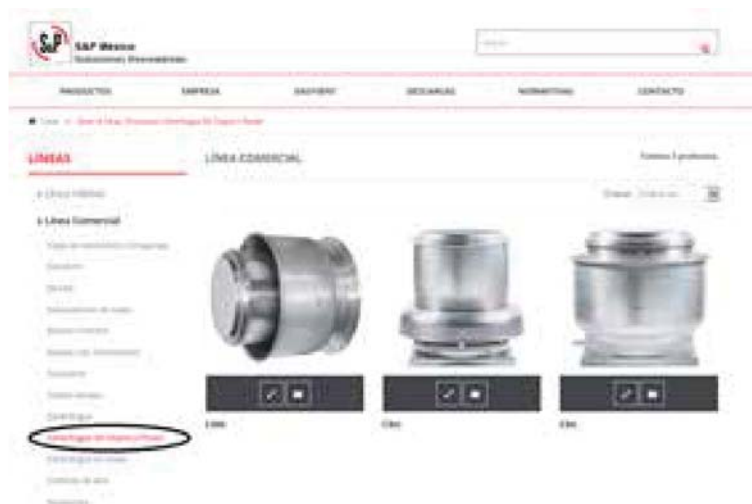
S&P S&P México
Soluciones Innovadoras

Buscar

PRODUCTOS EMPRESA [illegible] DESCARGAS NORMATIVAS CONTACTO

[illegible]

LÍNEAS

LÍNEA COMERCIAL

Mostrando 3 productos

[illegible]

+ Línea Industrial

- Línea Comercial

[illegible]

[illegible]

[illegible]

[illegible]

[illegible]

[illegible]

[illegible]

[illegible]

Centrífugos

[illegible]

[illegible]

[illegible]

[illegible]

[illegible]

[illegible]

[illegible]